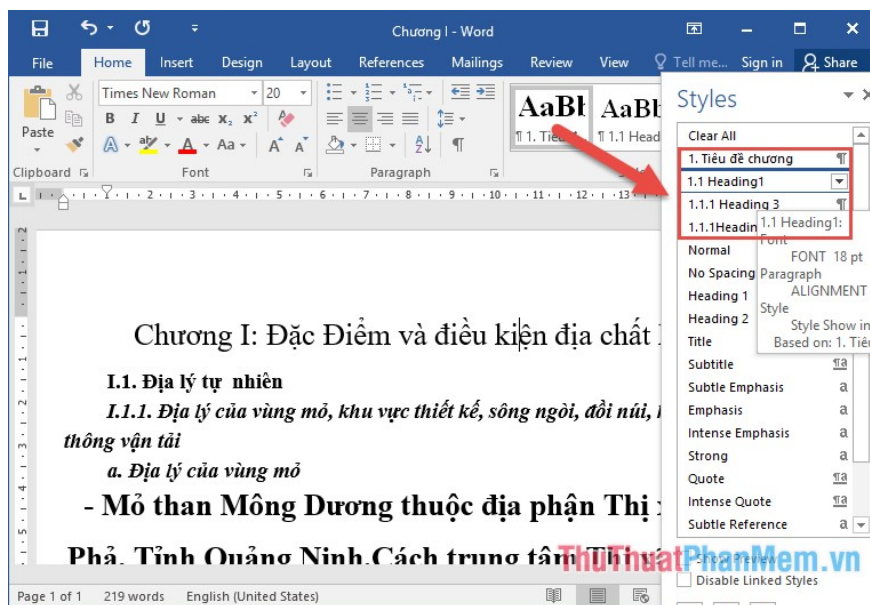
Chương I - Word

File Home Insert Design Layout References Mailings Review View Tell me... Sign in Share

Times New Roman 20

Paste

Clipboard Font Paragraph

AaBb AaBb
¶ 1. Tiêu ¶ 1.1 Head

Styles

Clear All
1. Tiêu đề chương ¶
1.1 Heading1
1.1.1 Heading 3 ¶
1.1.1Headin
1.1 Heading1:
Font
FONT 18 pt
Paragraph
ALIGNMENT
Style
Style Show in
Based on: 1. Tiê
Normal
No Spacing
Heading 1
Heading 2
Title
Subtitle ¶a
Subtle Emphasis a
Emphasis a
Intense Emphasis a
Strong a
Quote ¶a
Intense Quote ¶a
Subtle Reference a
Show Preview
Disable Linked Styles

Chương I: Đặc Điểm và điều kiện địa chất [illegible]

I.1. Địa lý tự nhiên

I.1.1. Địa lý của vùng mỏ, khu vực thiết kế, sông ngòi, đồi núi, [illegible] thông vận tải

a. Địa lý của vùng mỏ

- Mỏ than Mông Dương thuộc địa phận Thị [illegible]

Phả, Tỉnh Quảng Ninh.Cách trung tâm Thị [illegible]

ThuThuatPhanMem.vn

Page 1 of 1 219 words English (United States)